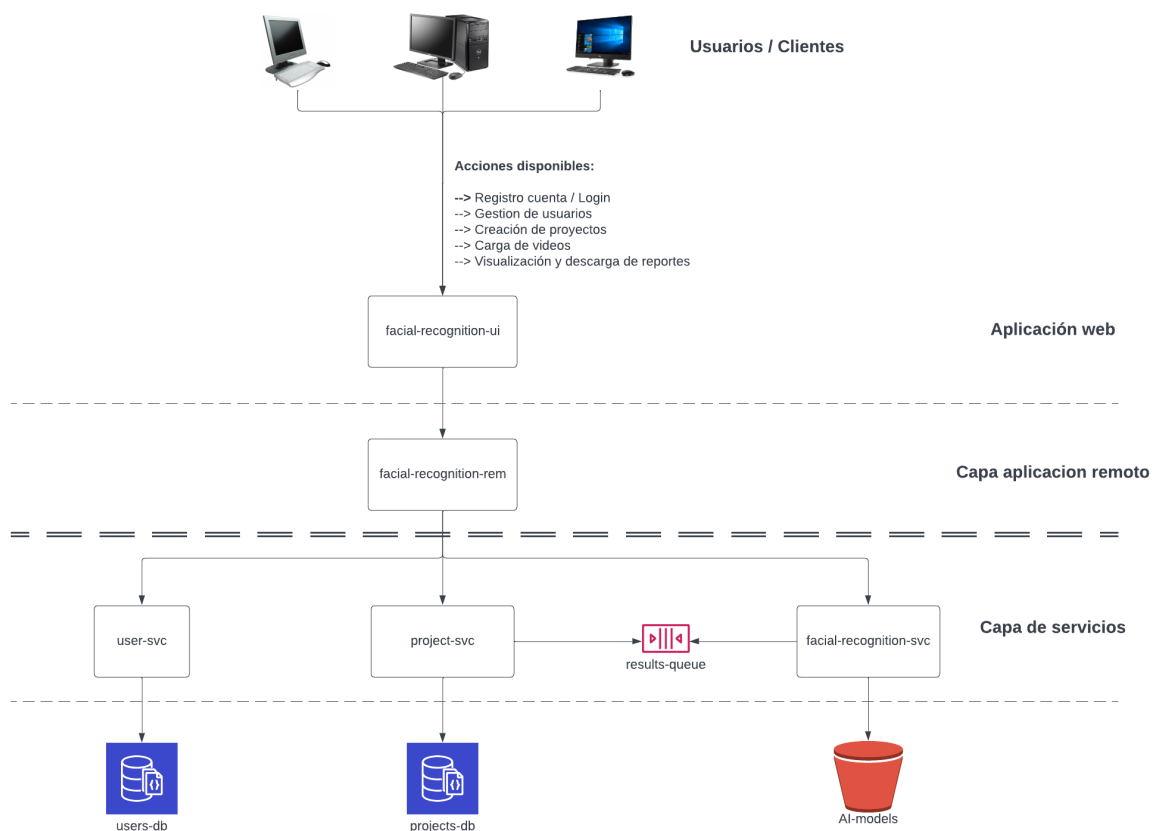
Usuarios / Clientes

Acciones disponibles:

--> Registro cuenta / Login
--> Gestion de usuarios
--> Creación de proyectos
--> Carga de videos
--> Visualización y descarga de reportes

facial-recognition-ui

Aplicación web

facial-recognition-rem

Capa aplicacion remoto

user-svc

project-svc

results-queue

facial-recognition-svc

Capa de servicios

users-db

projects-db

AI-models